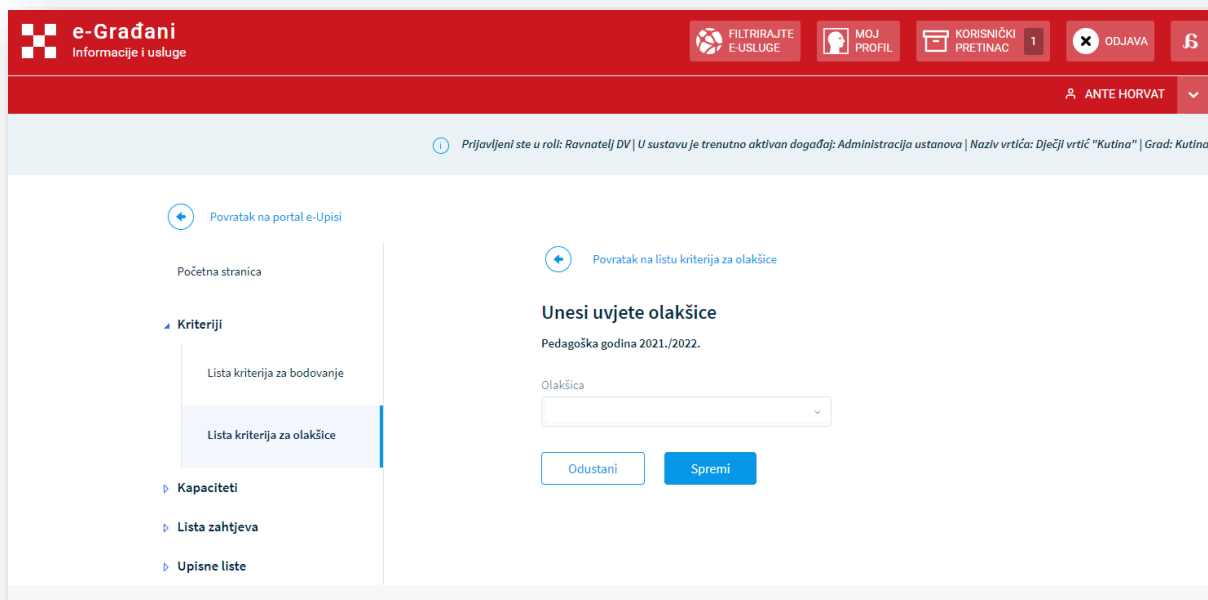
e-Građani
Informacije i usluge

FILTRIRAJTE E-USLUGE

MOJ PROFIL

KORISNIČKI PRETINAC 1

ODJAVA

ANTE HORVAT

Prijavljeni ste u roli: Ravnatelj DV | U sustavu je trenutno aktivan događaj: Administracija ustanova | Naziv vrtića: Dječji vrtić "Kutina" | Grad: Kutina

Povratak na portal e-Upisi

Početna stranica

Kriteriji

Lista kriterija za bodovanje

Lista kriterija za olakšice

Kapaciteti

Lista zahtjeva

Upisne liste

Povratak na listu kriterija za olakšice

Unesi uvjete olakšice

Pedagoška godina 2021./2022.

Olakšica

Odustani

Spremi